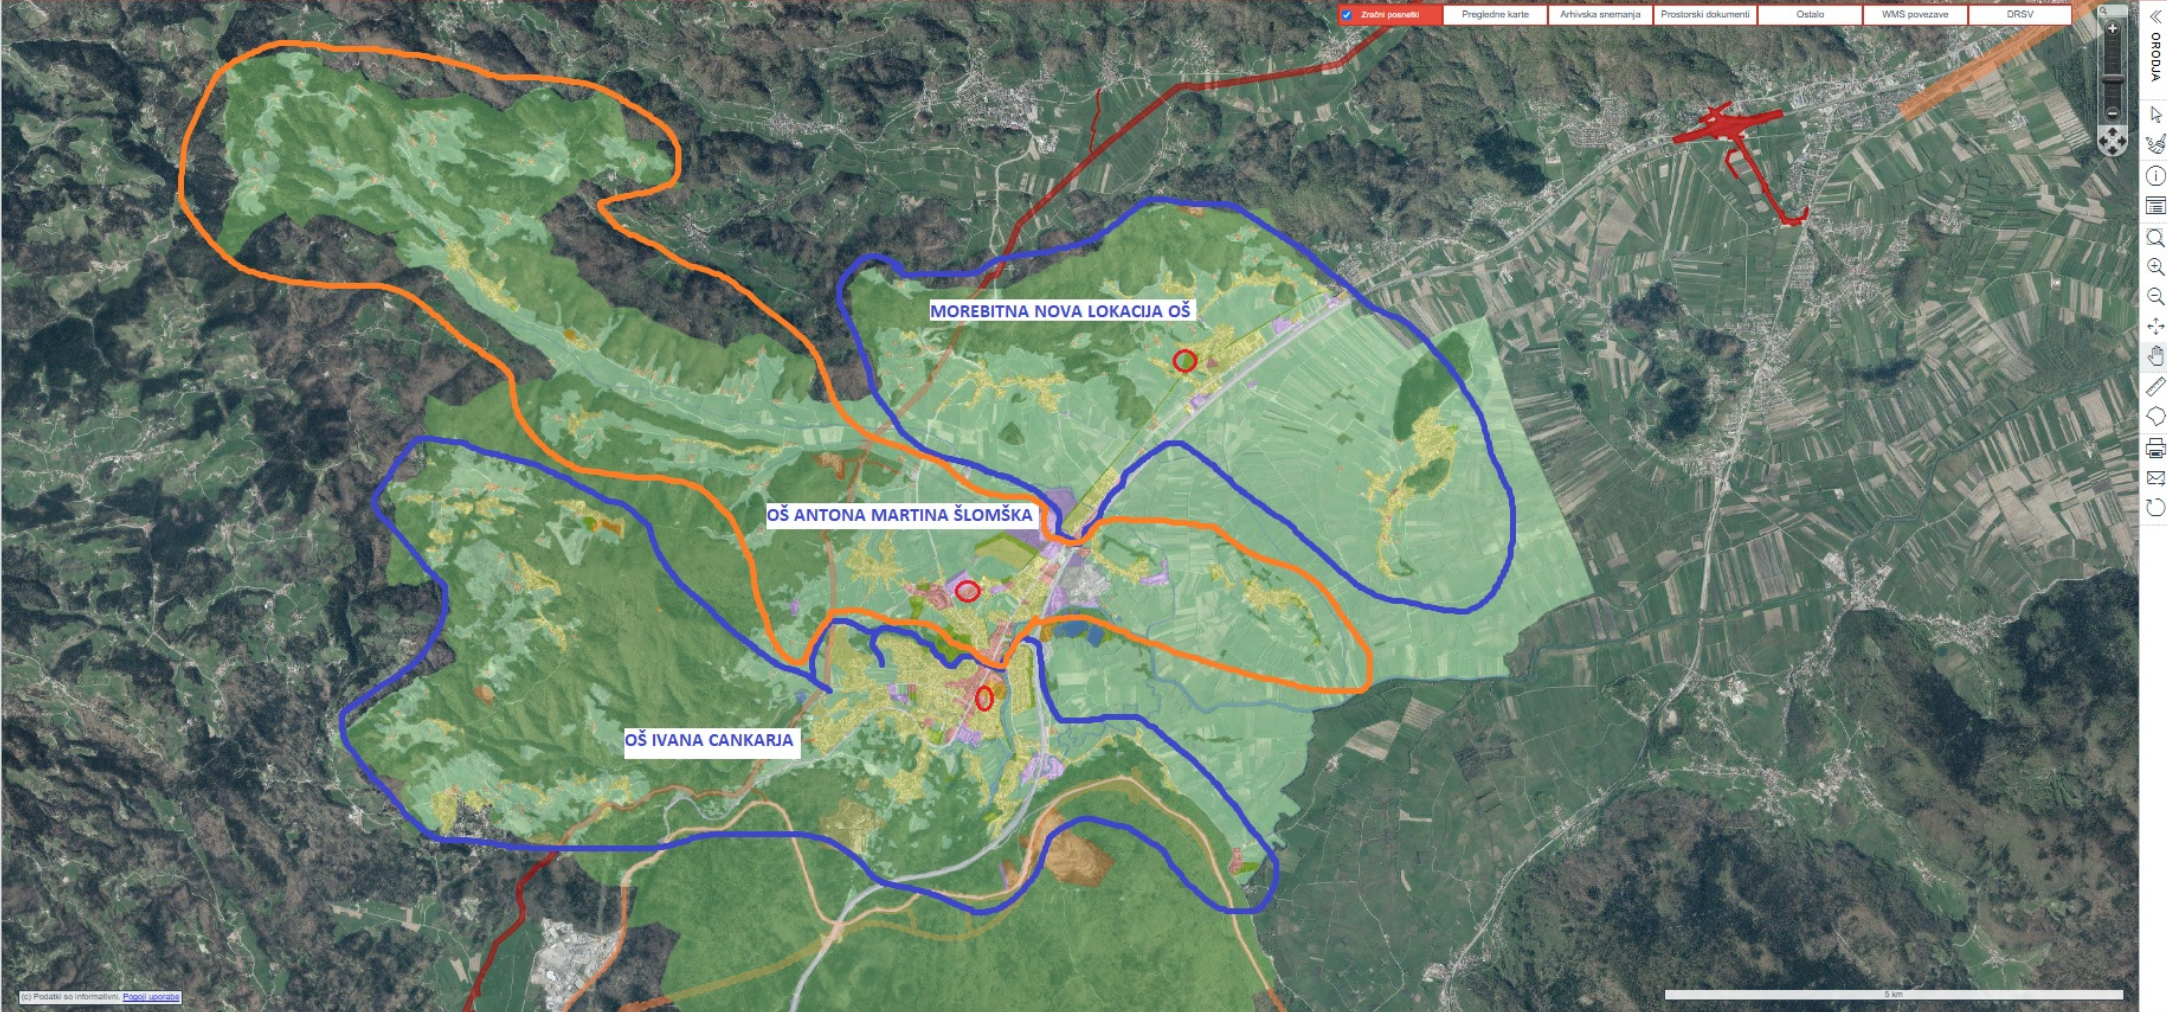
Zračni posnetki | Pregledne karte | Arhivska snemanja | Prostorski dokumenti | Ostalo | WMS povezave | DRSV

ORODJA

MOREBITNA NOVA LOKACIJA OŠ

OŠ ANTONA MARTINA ŠLOMŠKA

OŠ IVANA CANKARJA

(c) Podatki so informativni. Pogoji uporabe

5 km